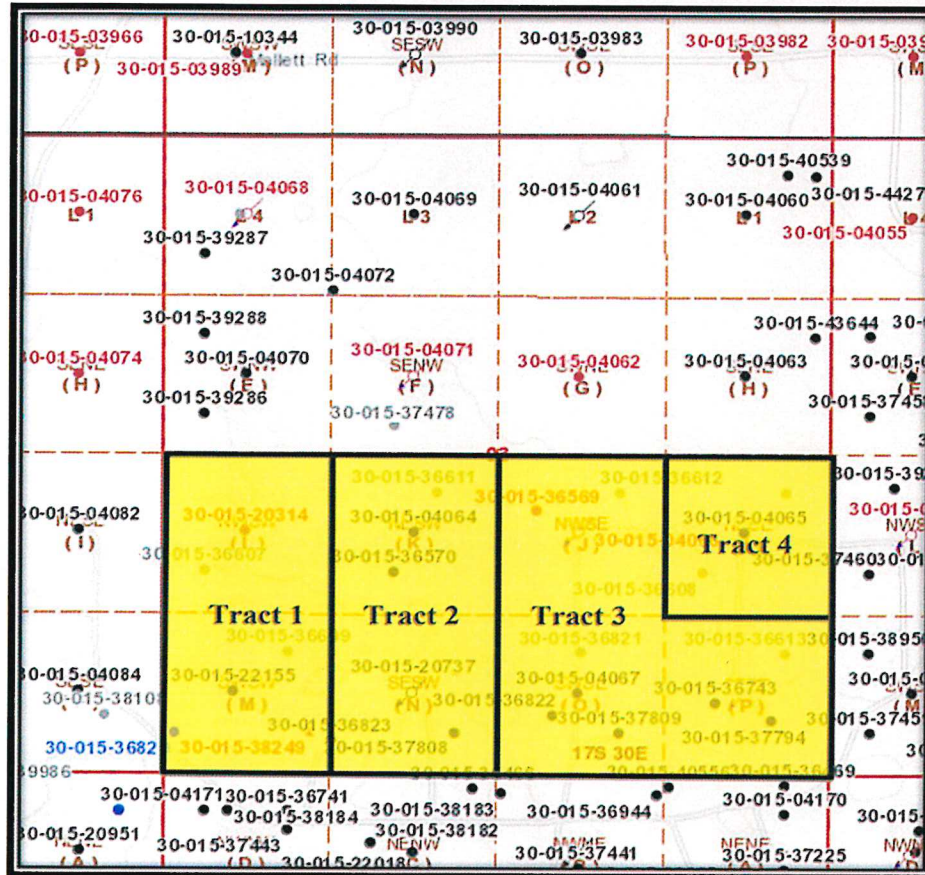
30-015-03966
(P)
30-015-10344
30-015-03989 (M)
Mallett Rd
30-015-03990
SESW
(N)
30-015-03983
(O)
30-015-03982
(P)
30-015-039
(M

30-015-04076
L1
30-015-04068
L4
30-015-39287
30-015-04069
L3
30-015-04072
30-015-04061
L2
30-015-40539
30-015-04060
L1
30-015-4427
30-015-04055

30-015-39288
30-015-04074
(H)
30-015-04070
(E)
30-015-39286
30-015-04071
SENW
(F)
30-015-37478
30-015-04062
(G)
30-015-43644
30-015-04063
(H)
30-015-0
30-015-3745
30-0

30-015-04082
(I)
30-015-20314
(L)
30-015-36807
30-015-36611
30-015-04064
(K)
30-015-36570
30-015-36569
NWSE
(J)
30-015-04
30-015-36612
30-015-04065
Tract 4
30-015-37460
30-01
30-015-39
30-015-0
NWS
30-015-36608

Tract 1
Tract 2
Tract 3

30-015-04084
30-015-38108
30-015-3682
39986
30-015-36609
30-015-22155
(M)
30-015-36823
30-015-38249
30-015-20737
SESW
(N)
30-015-36822
30-015-37808
30-015-36821
30-015-04067
(O)
30-015-37809
17S 30E
30-015-36613
30-015-36743
(P)
30-015-37794
30-015-3895
30-015-0
(M
30-015-3745
30

30-015-04171
30-015-36741
30-015-38184
30-015-20951
(A)
30-015-37443
(D)
30-015-22018
30-015-38183
30-015-38182
NENW
30-015-36944
NWNE
30-015-37441
30-015-10556
30-015-36
69
30-015-04170
NENE
30-015-37225
30-015-
NW
(D)